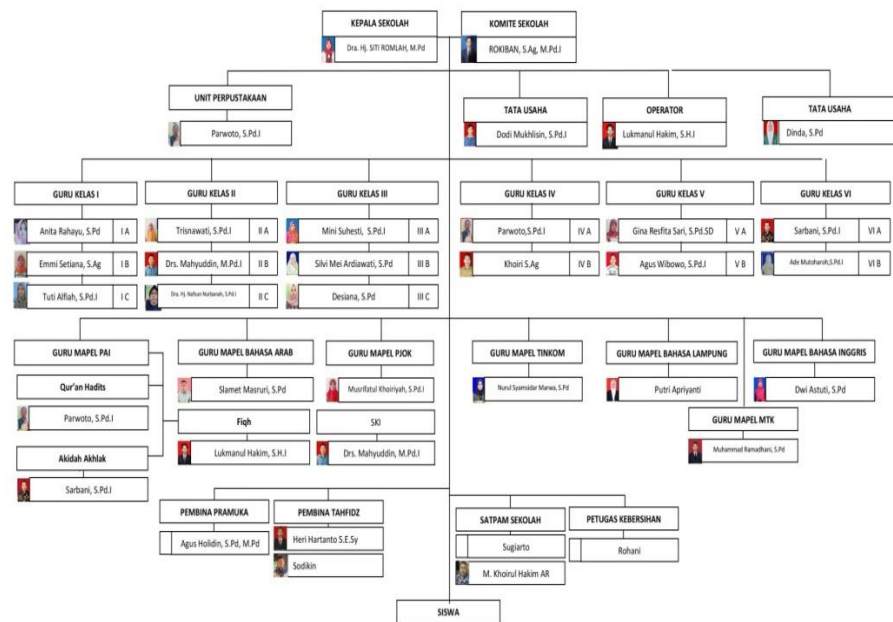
KEPALA SEKOLAH
Dra. Hj. SITI ROMLAH, M.Pd

KOMITE SEKOLAH
ROKIBAN, S.Ag, M.Pd.I

UNIT PERPUSTAKAAN
Parwoto, S.Pd.I

TATA USAHA
Dodi Mukhlisin, S.Pd.I

OPERATOR
Lukmanul Hakim, S.H.I

TATA USAHA
Dinda, S.Pd

GURU KELAS I
Anita Rahayu, S.Pd I A
Emmi Setiana, S.Ag I B
Tuti Alfiah, S.Pd.I I C

GURU KELAS II
Trisnawati, S.Pd.I II A
Drs. Mahyuddin, M.Pd.I II B
Dra. Hj. Nafsun Nurbaiah, S.Pd.I II C

GURU KELAS III
Mini Suhesti, S.Pd.I III A
Silvi Mei Ardiawati, S.Pd III B
Desiana, S.Pd III C

GURU KELAS IV
Parwoto,S.Pd.I IV A
Khoiri S.Ag IV B

GURU KELAS V
Gina Resfita Sari, S.Pd.SD V A
Agus Wibowo, S.Pd.I V B

GURU KELAS VI
Sarbani, S.Pd.I VI A
Ade Mutoharoh,S.Pd.I VI B

GURU MAPEL PAI
Qur'an Hadits
Parwoto, S.Pd.I
Akidah Akhlak
Sarbani, S.Pd.I

GURU MAPEL BAHASA ARAB
Slamet Masruri, S.Pd
Fiqh
Lukmanul Hakim, S.H.I

GURU MAPEL PJOK
Musrifatul Khoiriyah, S.Pd.I
SKI
Drs. Mahyuddin, M.Pd.I

GURU MAPEL TINKOM
Nurul Syamsidar Marwa, S.Pd

GURU MAPEL BAHASA LAMPUNG
Putri Apriyanti

GURU MAPEL BAHASA INGGRIS
Dwi Astuti, S.Pd

GURU MAPEL MTK
Muhammad Ramadhani, S.Pd

PEMBINA PRAMUKA
Agus Holidin, S.Pd, M.Pd

PEMBINA TAHFIDZ
Heri Hartanto S.E.Sy
Sodikin

SATPAM SEKOLAH
Sugiarto
M. Khoirul Hakim AR

PETUGAS KEBERSIHAN
Rohani

SISWA